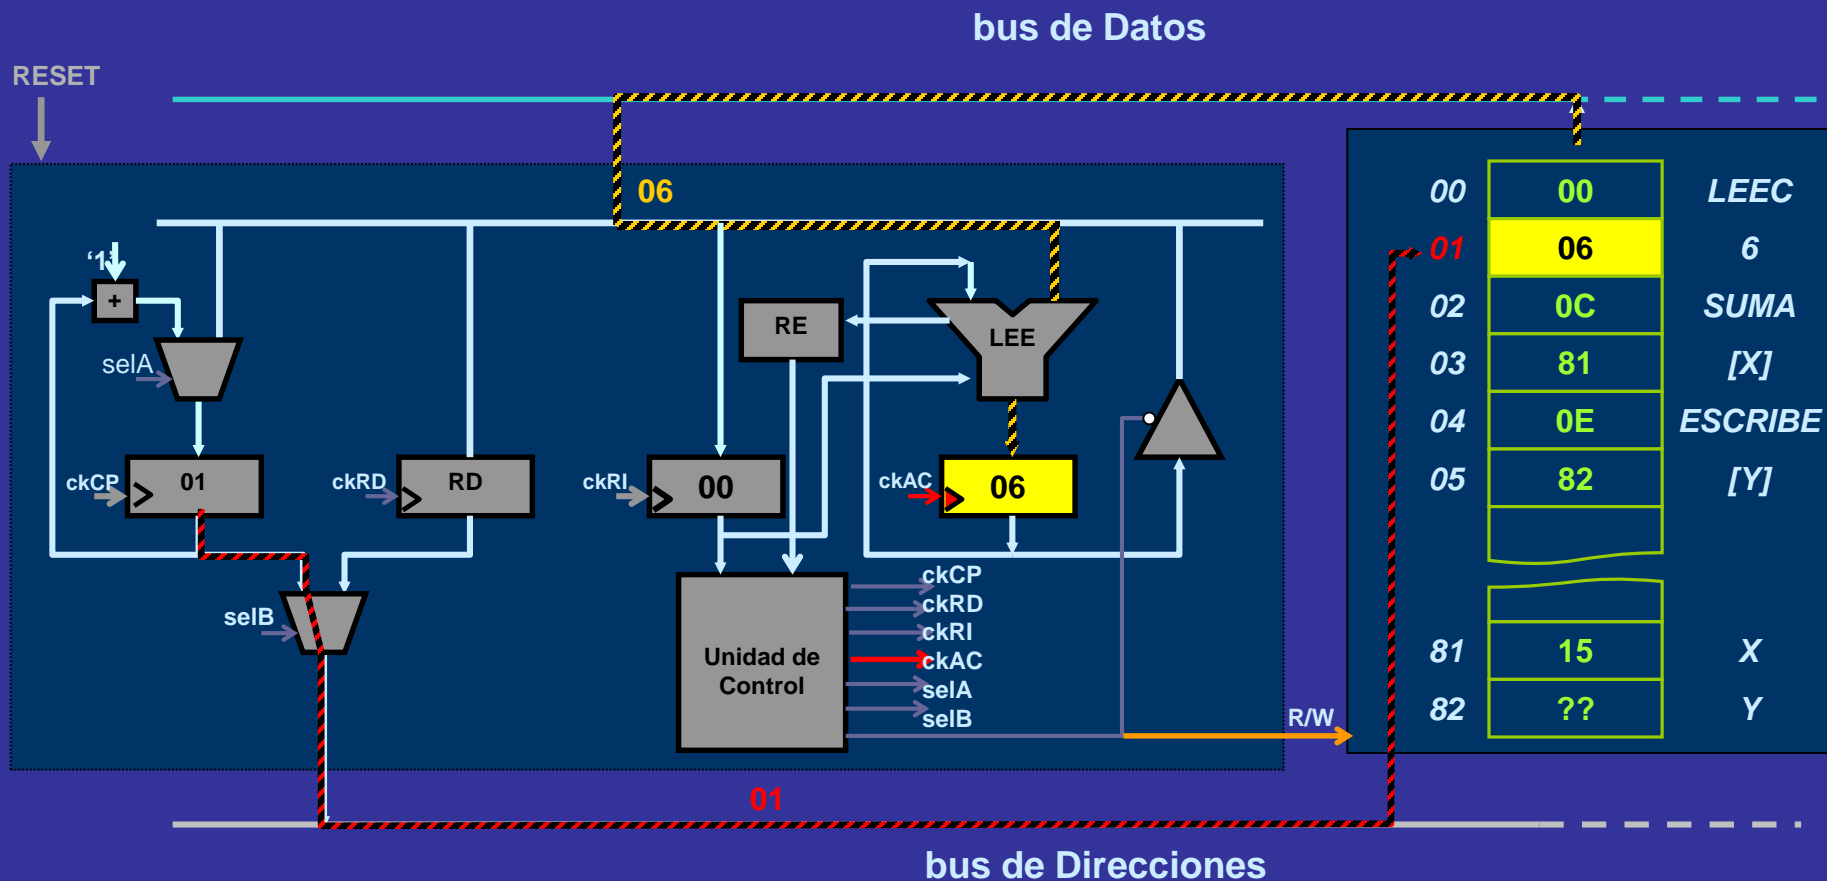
bus de Datos

RESET

06

'1'

+

selA

ckCP

01

ckRD

RD

ckRI

00

RE

LEE

ckAC

06

selB

Unidad de Control

ckCP
ckRD
ckRI
ckAC
selA
selB

R/W

01

bus de Direcciones

| 00 | 00 | LEEC |
|---|---|---|
| 01 | 06 | 6 |
| 02 | 0C | SUMA |
| 03 | 81 | [X] |
| 04 | 0E | ESCRIBE |
| 05 | 82 | [Y] |
| | | |
| | | |
| 81 | 15 | X |
| 82 | ?? | Y |